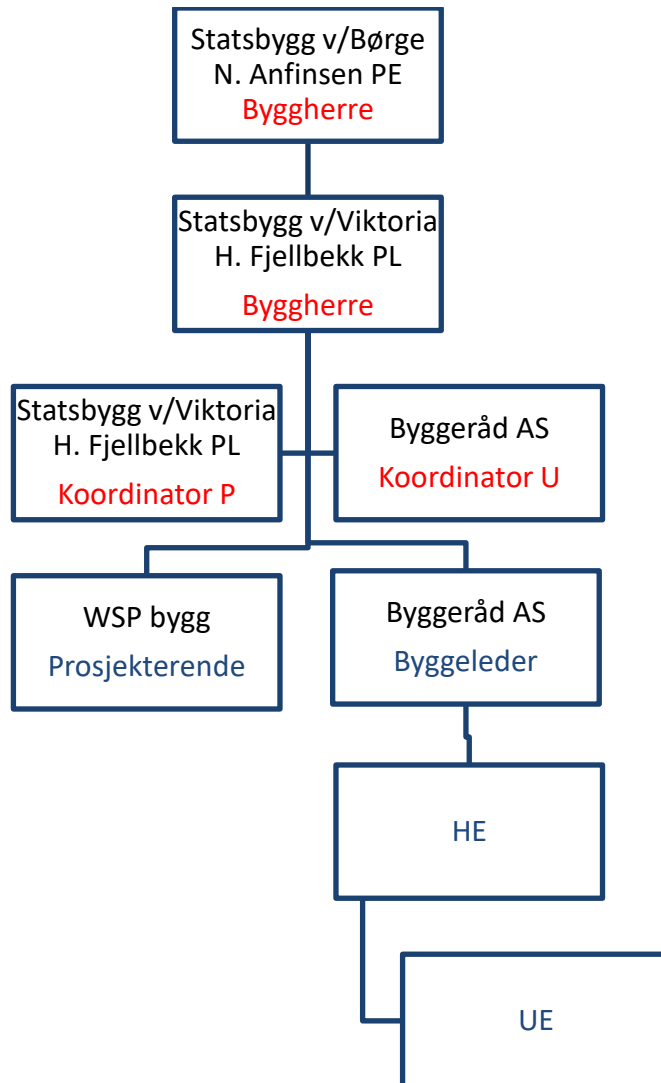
Statsbygg v/Børge N. Anfinsen PE
Byggherre

Statsbygg v/Viktoria H. Fjellbekk PL
Byggherre

Statsbygg v/Viktoria H. Fjellbekk PL
Koordinator P

Byggeråd AS
Koordinator U

WSP bygg
Prosjekterende

Byggeråd AS
Byggeleder

HE

UE